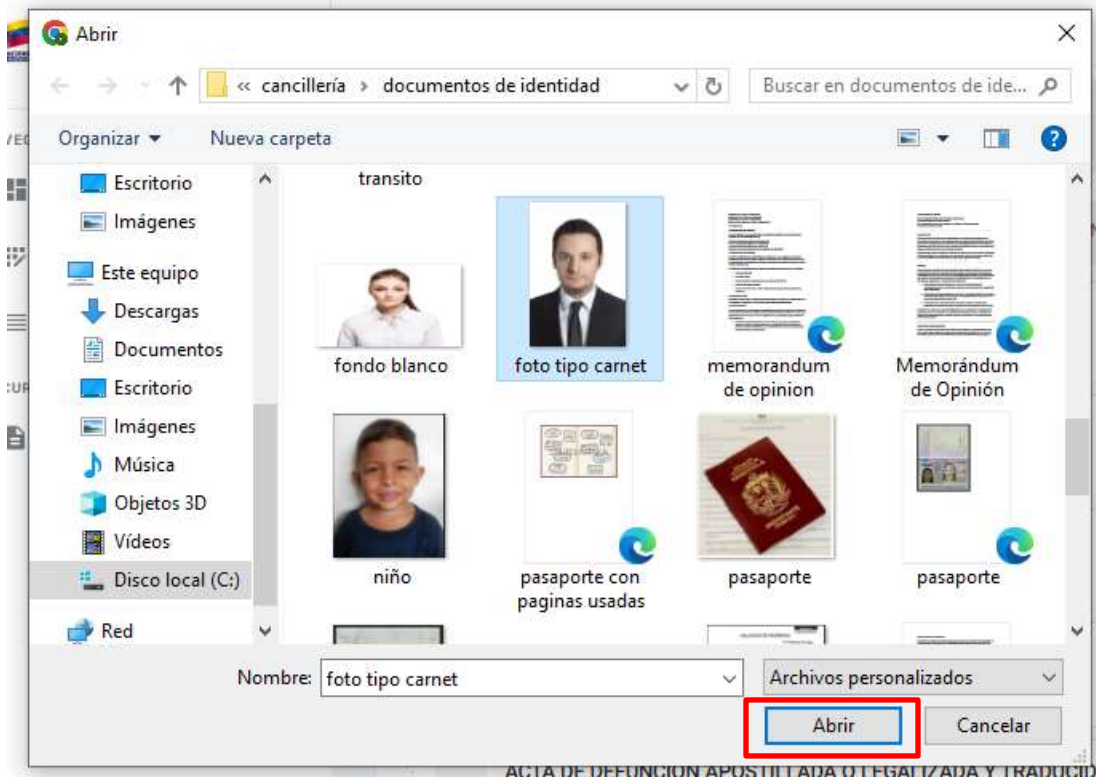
Abrir

« cancillería › documentos de identidad

Buscar en documentos de ide...

Organizar ▾

Nueva carpeta

Escritorio

Imágenes

Este equipo

Descargas

Documentos

Escritorio

Imágenes

Música

Objetos 3D

Vídeos

Disco local (C:)

Red

transito

fondo blanco

foto tipo carnet

memorandum de opinion

Memorándum de Opinión

niño

pasaporte con paginas usadas

pasaporte

pasaporte

Nombre: foto tipo carnet

Archivos personalizados

Abrir

Cancelar

ACTA DE DEFUNCION APOSTILLADA O LEGALIZADA Y TRADUCID